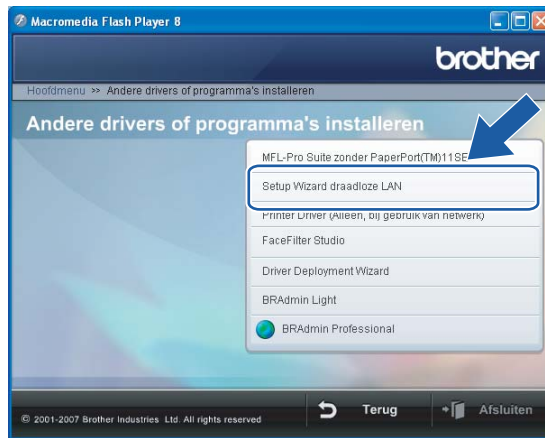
Macromedia Flash Player 8

brother

Hoofdmenu >> Andere drivers of programma's installeren

Andere drivers of programma's installeren

MFL-Pro Suite zonder PaperPort(TM)11SE

Setup Wizard draadloze LAN

Printer Driver (Alleen, bij gebruik van netwerk)

FaceFilter Studio

Driver Deployment Wizard

BRAdmin Light

BRAdmin Professional

© 2001-2007 Brother Industries Ltd. All rights reserved

Terug

Afsluiten